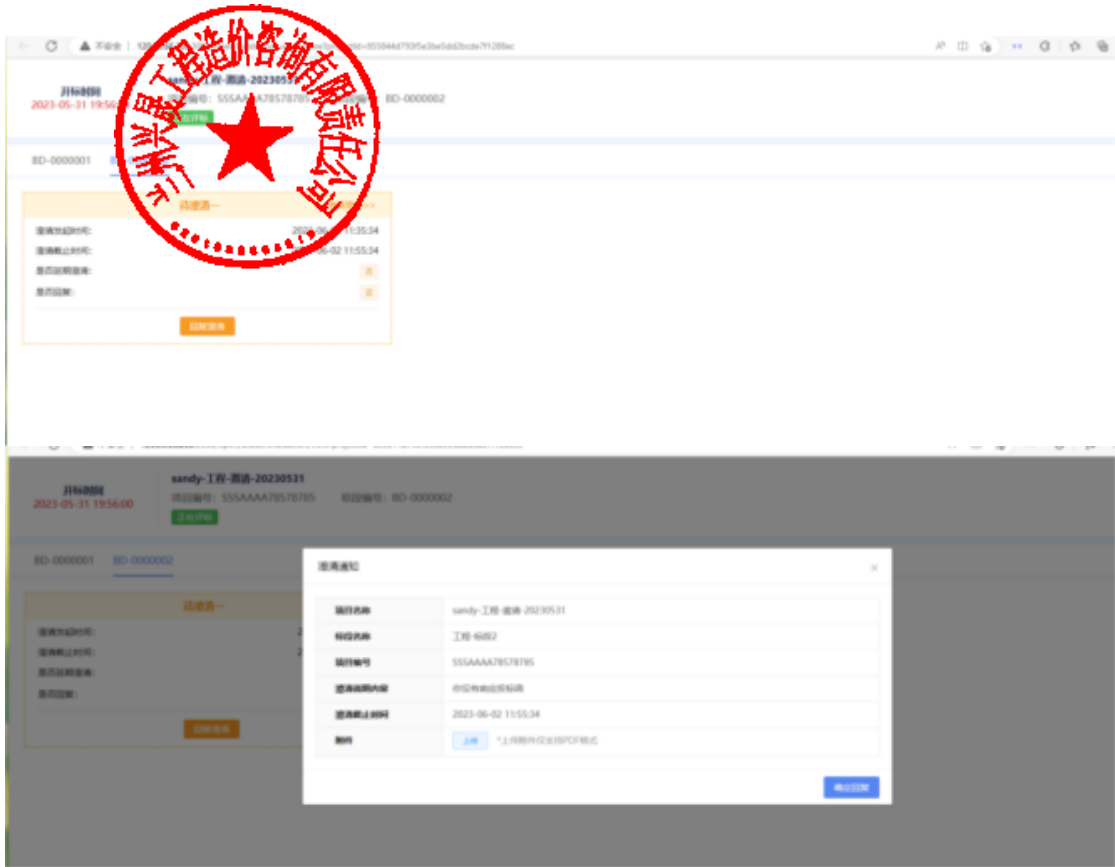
不安全 | 139 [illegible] id=855844d793f5e3be5dd2bcde7f1288ec

开标时间
2023-05-31 19:56:00

sandy-工程-澄清-20230531
项目编号：555AAAA78578785 标段编号：BD-0000002
正在评标

广州兴昊工程造价咨询有限责任公司

BD-0000001 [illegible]

待澄清一
澄清发起时间：2023-06-02 11:35:34
澄清截止时间：2023-06-02 11:55:34
是否延期澄清：否
是否回复：否

回复澄清

开标时间
2023-05-31 19:56:00

sandy-工程-澄清-20230531
项目编号：555AAAA78578785 标段编号：BD-0000002
正在评标

BD-0000001 BD-0000002

待澄清一
澄清发起时间：
澄清截止时间：
是否延期澄清：
是否回复：

回复澄清

澄清通知 ×

| | |
|---|---|
| 项目名称 | sandy-工程-澄清-20230531 |
| 标段名称 | 工程-标段2 |
| 项目编号 | 555AAAA78578785 |
| 澄清说明内容 | 你投有响应投标函 |
| 澄清截止时间 | 2023-06-02 11:55:34 |
| 附件 | 上传 *上传附件仅支持PDF格式 |

确定回复